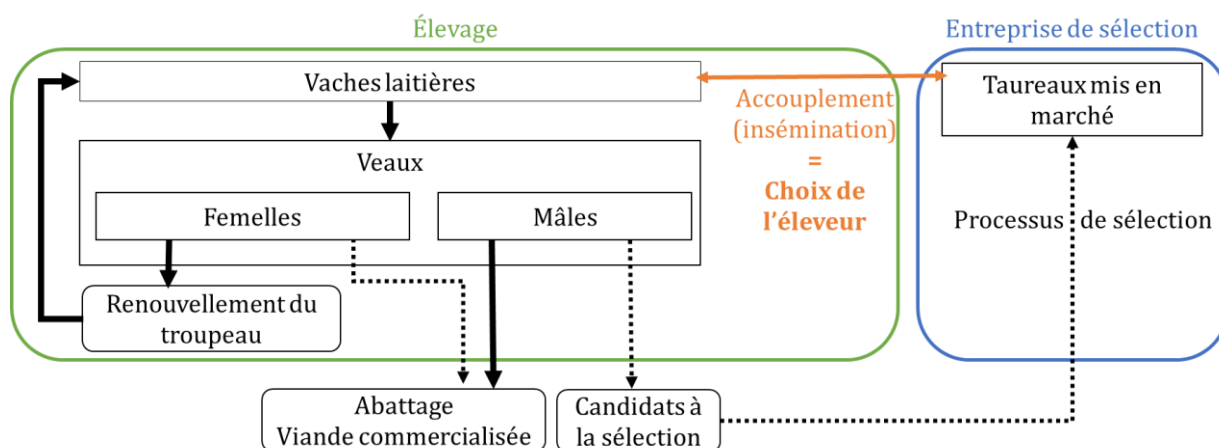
Élevage

Entreprise de sélection

Vaches laitières

Accouplement (insémination) = Choix de l'éleveur

Taureaux mis en marché

Veaux

Femelles

Mâles

Processus de sélection

Renouvellement du troupeau

Abattage Viande commercialisée

Candidats à la sélection